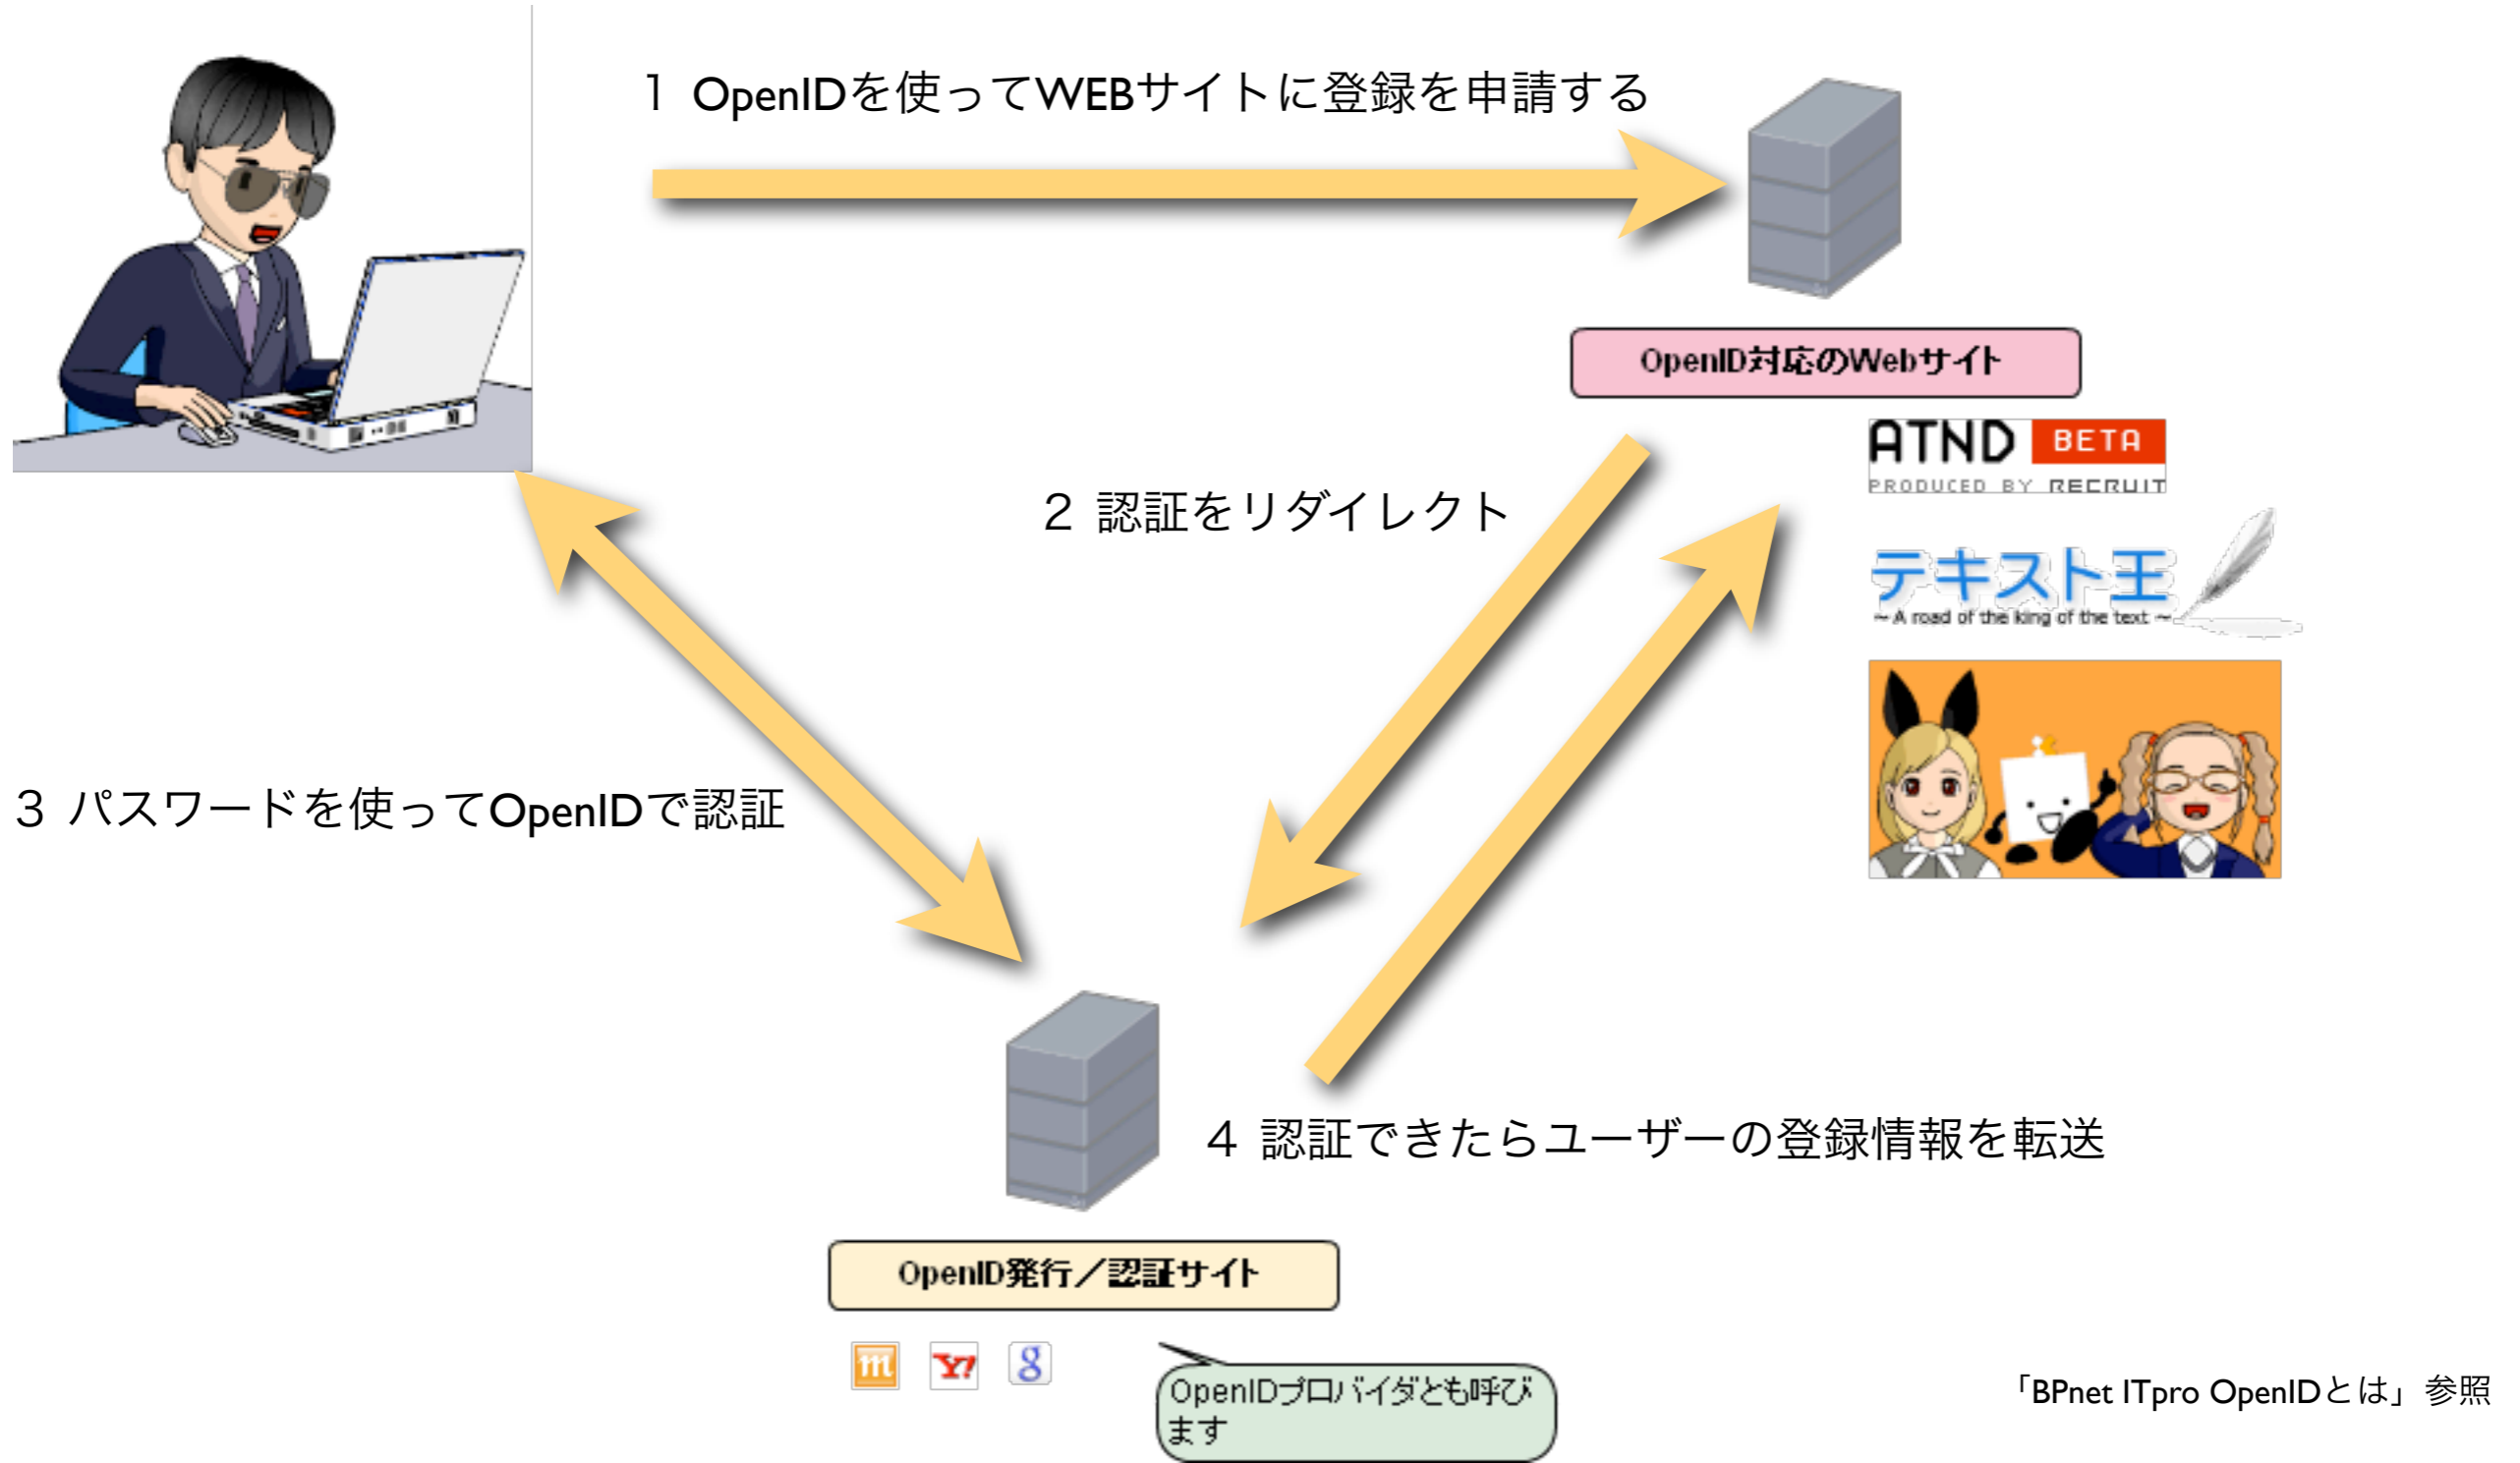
1 OpenIDを使ってWEBサイトに登録を申請する

OpenID対応のWebサイト

ATND BETA
PRODUCED BY RECRUIT

テキスト王
～A road of the king of the text～

2 認証をリダイレクト

3 パスワードを使ってOpenIDで認証

4 認証できたらユーザーの登録情報を転送

OpenID発行／認証サイト

m Y! g

OpenIDプロバイダとも呼びます

「BPnet ITpro OpenIDとは」参照